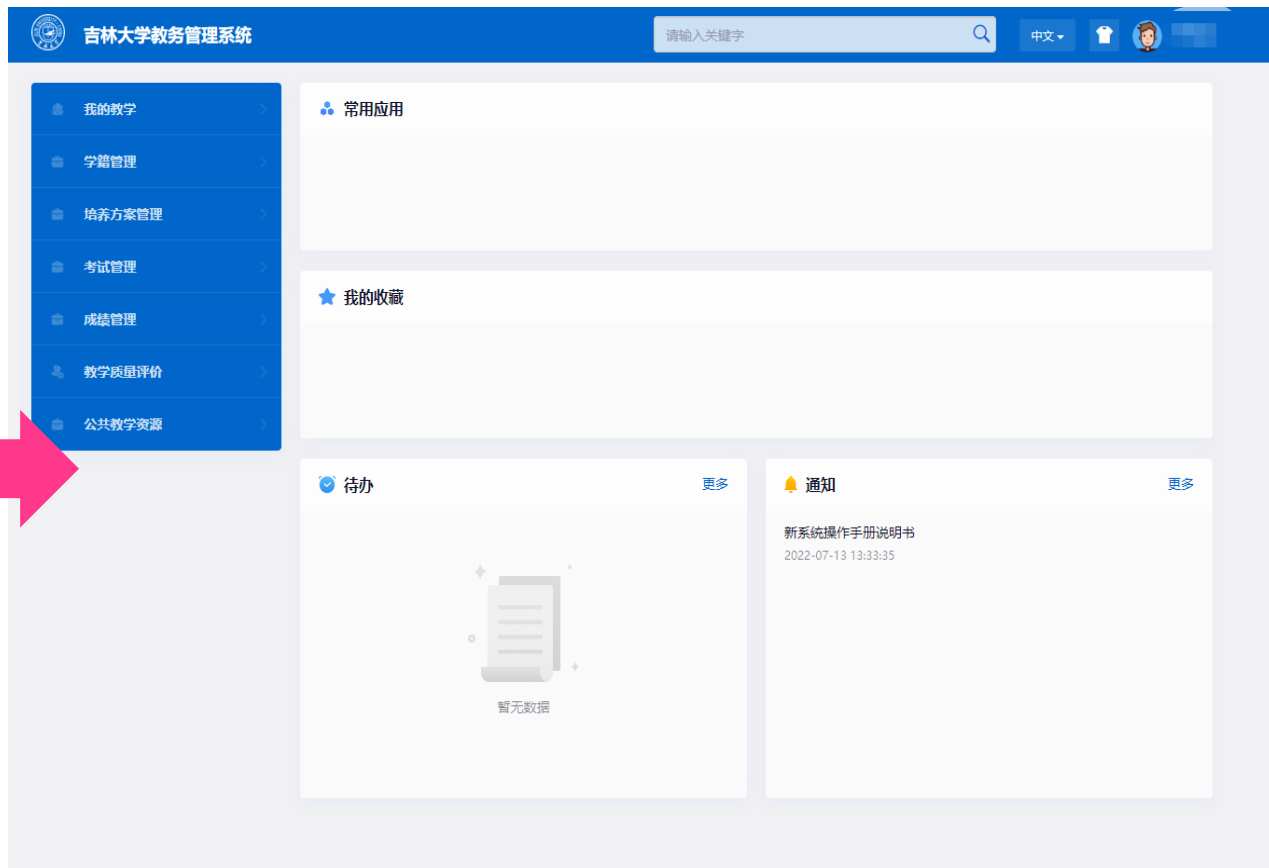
吉林大学教务管理系统

请输入关键字

中文

我的教学

学籍管理

培养方案管理

考试管理

成绩管理

教学质量评价

公共教学资源

常用应用

我的收藏

待办

更多

暂无数据

通知

更多

新系统操作手册说明书

2022-07-13 13:33:35